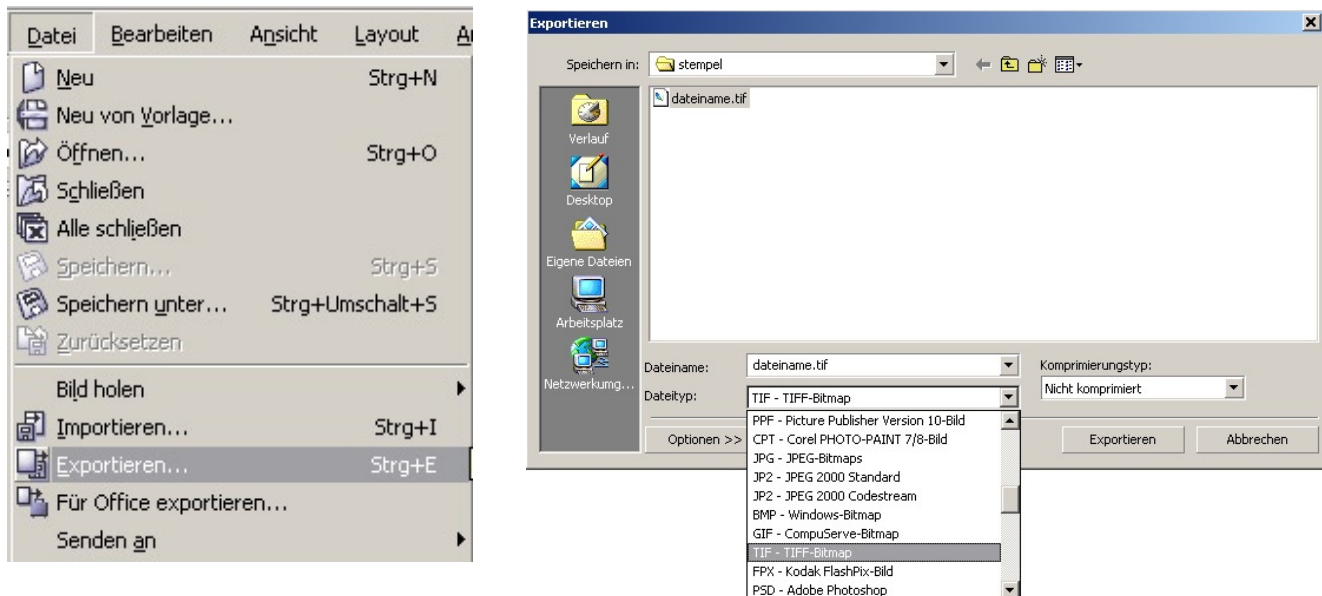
Datei Bearbeiten Ansicht Layout A

Neu Strg+N
Neu von Vorlage...
Öffnen... Strg+O
Schließen
Alle schließen
Speichern... Strg+S
Speichern unter... Strg+Umschalt+S
Zurücksetzen
Bild holen
Importieren... Strg+I
Exportieren... Strg+E
Für Office exportieren...
Senden an

Exportieren

Speichern in: stempel

dateiname.tif

Verlauf
Desktop
Eigene Dateien
Arbeitsplatz
Netzwerkumg...

Dateiname: dateiname.tif
Dateityp: TIF - TIFF-Bitmap
Komprimierungstyp:
Nicht komprimiert

PPF - Picture Publisher Version 10-Bild
CPT - Corel PHOTO-PAINT 7/8-Bild
JPG - JPEG-Bitmaps
JP2 - JPEG 2000 Standard
JP2 - JPEG 2000 Codestream
BMP - Windows-Bitmap
GIF - CompuServe-Bitmap
TIF - TIFF-Bitmap
FPX - Kodak FlashPix-Bild
PSD - Adobe Photoshop

Optionen >>
Exportieren
Abbrechen